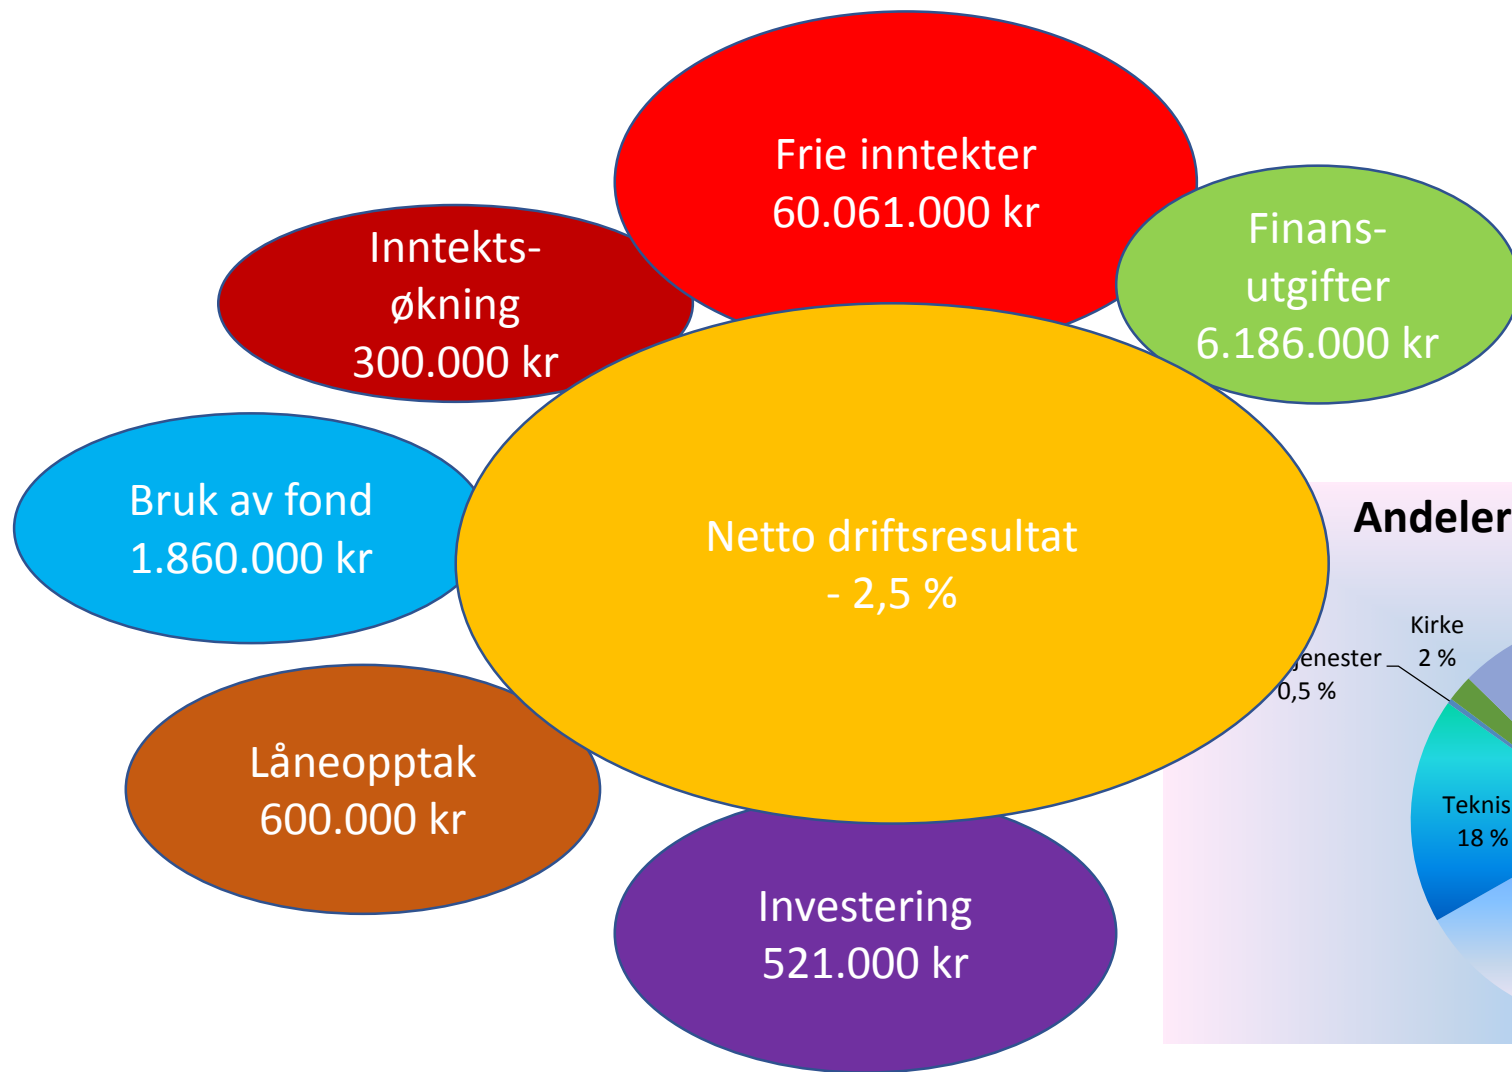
Frie inntekter
60.061.000 kr

Inntekts-
økning
300.000 kr

Finans-
utgifter
6.186.000 kr

Bruk av fond
1.860.000 kr

Netto driftsresultat
- 2,5 %

Låneopptak
600.000 kr

Investering
521.000 kr

Andeler

Kirke
2 %

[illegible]jenester
0,5 %

Teknis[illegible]
18 %